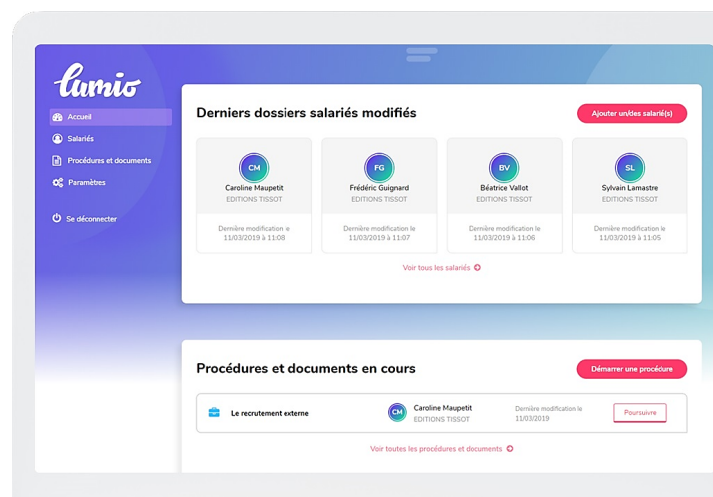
lumio

Accueil
Salariés
Procédures et documents
Paramètres

Se déconnecter

Derniers dossiers salariés modifiés

Ajouter un/des salarié(s)

CM
Caroline Maupetit
EDITIONS TISSOT
Dernière modification le 11/03/2019 à 11:08

FG
Frédéric Guignard
EDITIONS TISSOT
Dernière modification le 11/03/2019 à 11:07

BV
Béatrice Vallot
EDITIONS TISSOT
Dernière modification le 11/03/2019 à 11:06

SL
Sylvain Lamastre
EDITIONS TISSOT
Dernière modification le 11/03/2019 à 11:05

Voir tous les salariés

Procédures et documents en cours

Démarrer une procédure

Le recrutement externe

CM
Caroline Maupetit
EDITIONS TISSOT

Dernière modification le 11/03/2019

Poursuivre

Voir toutes les procédures et documents